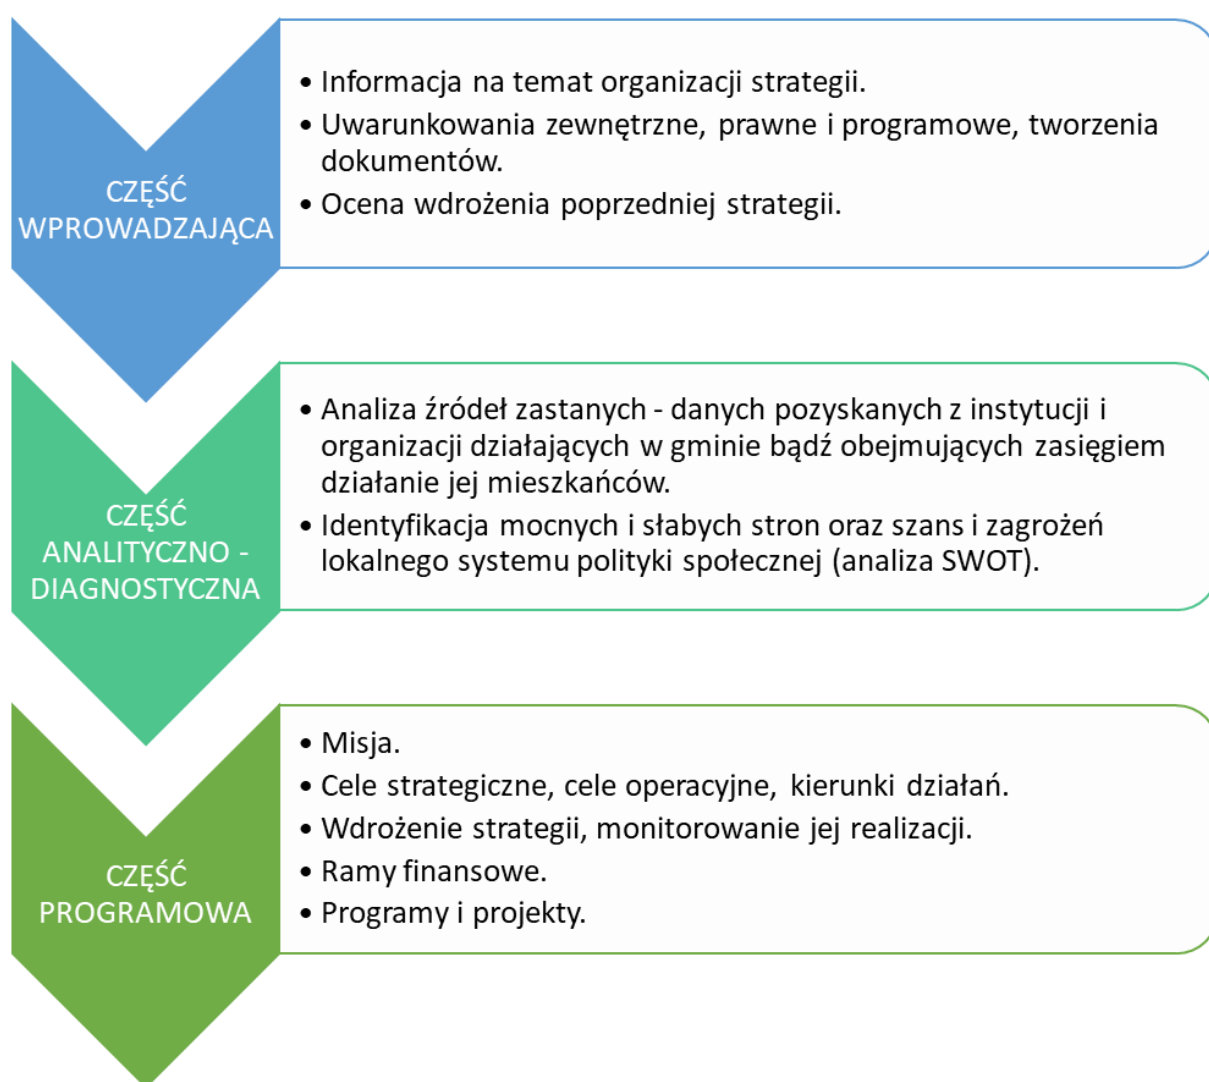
CZĘŚĆ WPROWADZAJĄCA

• Informacja na temat organizacji strategii.
• Uwarunkowania zewnętrzne, prawne i programowe, tworzenia dokumentów.
• Ocena wdrożenia poprzedniej strategii.

CZĘŚĆ ANALITYCZNO - DIAGNOSTYCZNA

• Analiza źródeł zastanych - danych pozyskanych z instytucji i organizacji działających w gminie bądź obejmujących zasięgiem działanie jej mieszkańców.
• Identyfikacja mocnych i słabych stron oraz szans i zagrożeń lokalnego systemu polityki społecznej (analiza SWOT).

CZĘŚĆ PROGRAMOWA

• Misja.
• Cele strategiczne, cele operacyjne, kierunki działań.
• Wdrożenie strategii, monitorowanie jej realizacji.
• Ramy finansowe.
• Programy i projekty.